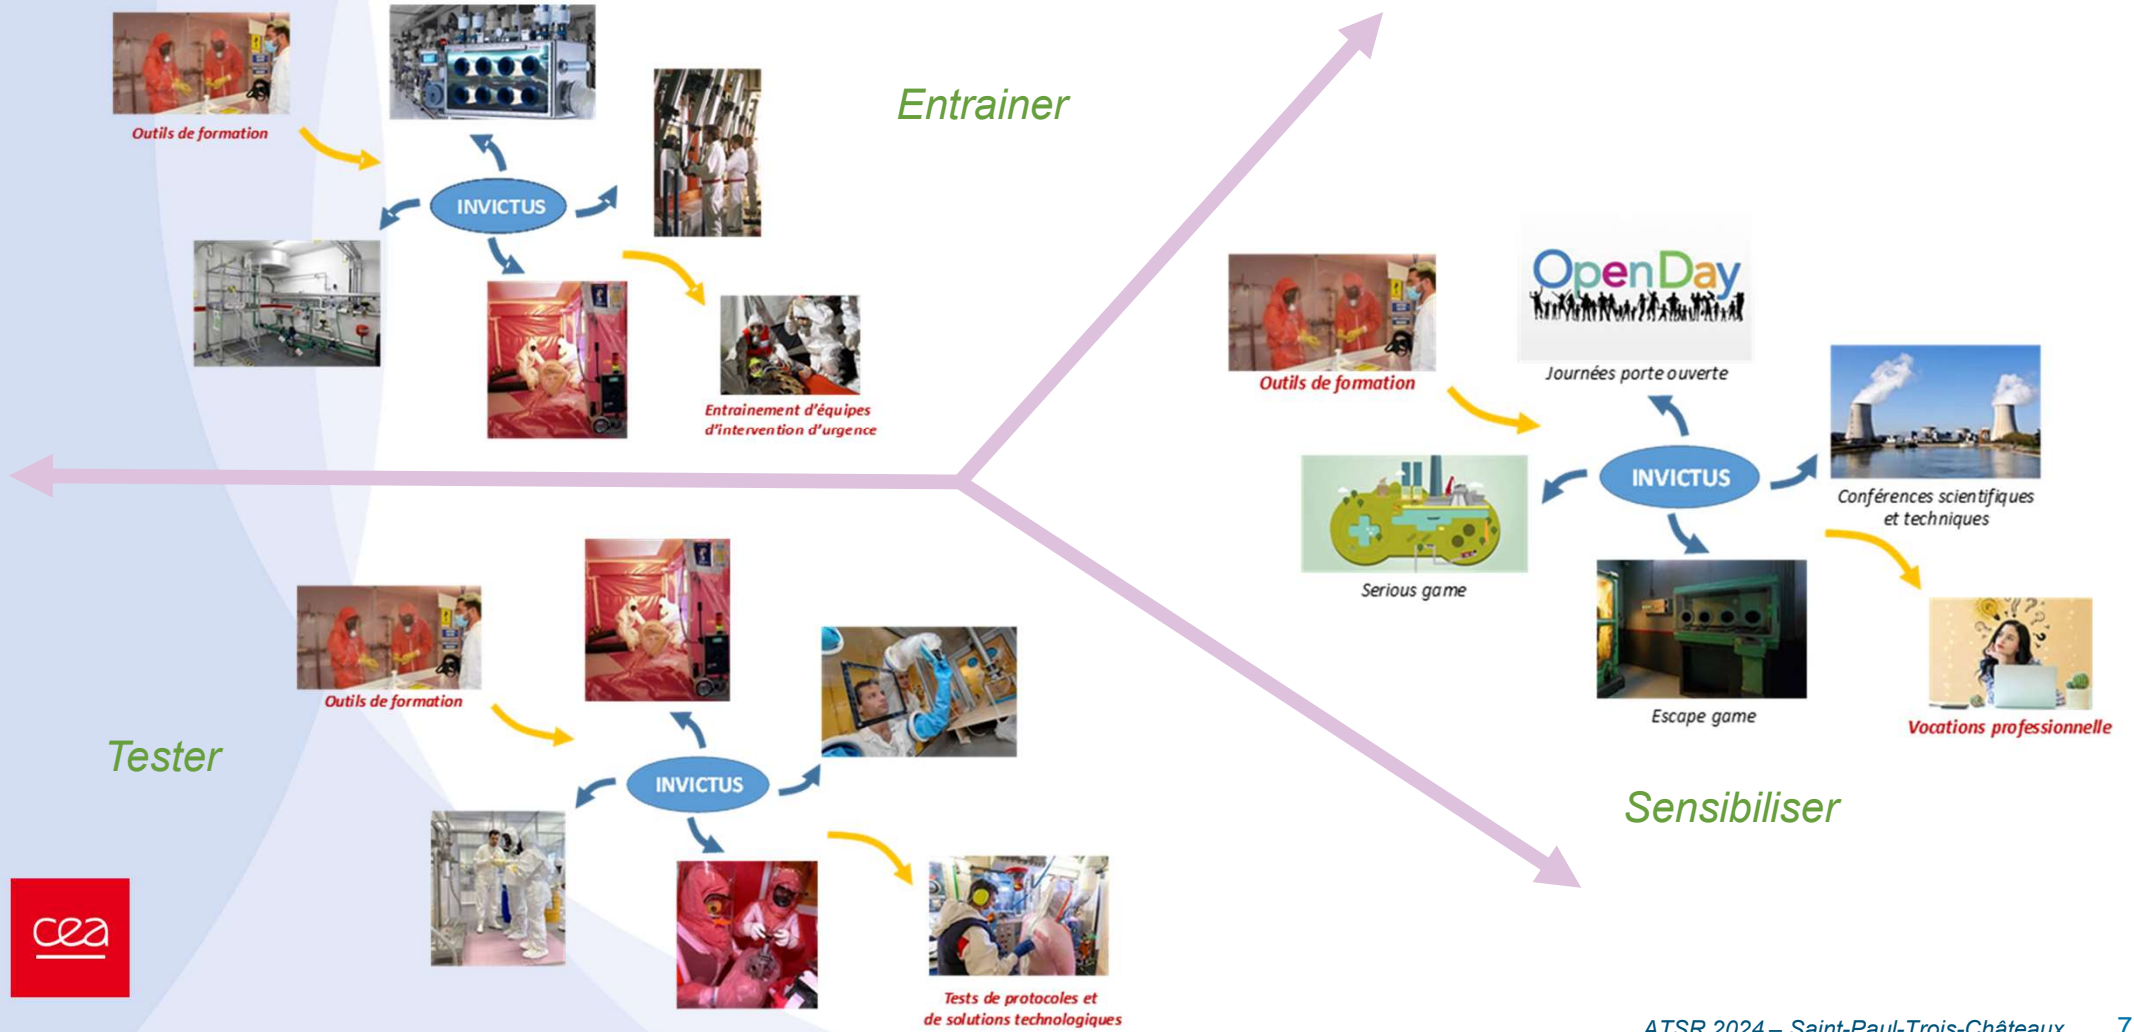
Outils de formation

INVICTUS

Entrainer

Entrainement d'équipes d'intervention d'urgence

Outils de formation

OpenDay

Journées porte ouverte

INVICTUS

Serious game

Conférences scientifiques et techniques

Escape game

Vocations professionnelle

Outils de formation

Tester

INVICTUS

Tests de protocoles et de solutions technologiques

Sensibiliser

cea

ATSR 2024 – Saint-Paul-Trois-Châteaux 7